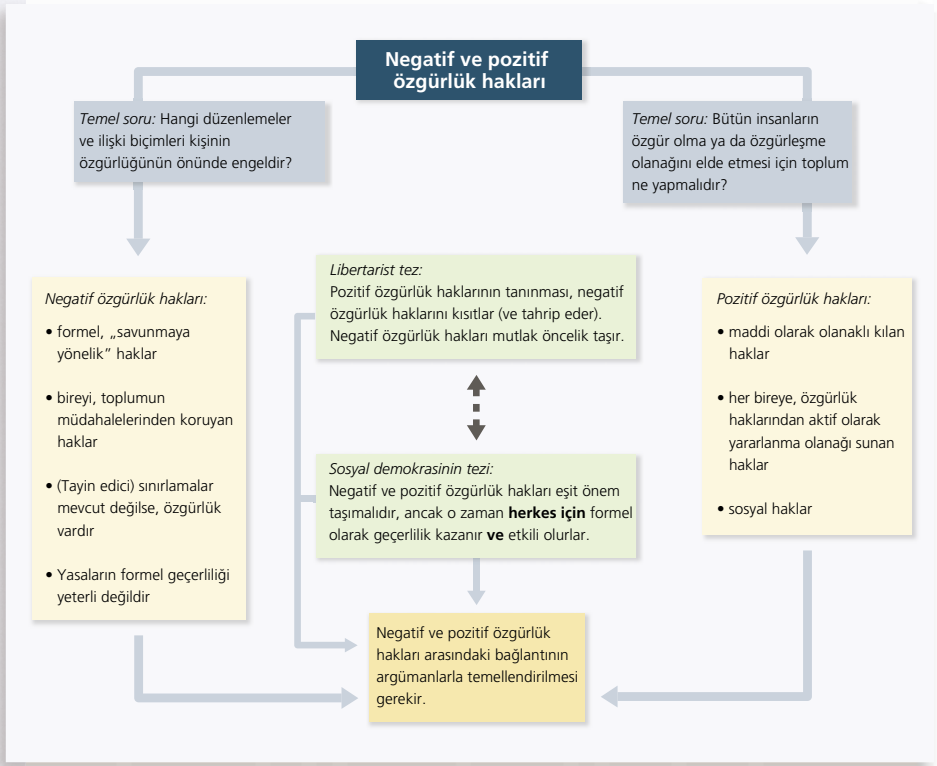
**Negatif ve pozitif özgürlük hakları**

*Temel soru:* Hangi düzenlemeler ve ilişki biçimleri kişinin özgürlüğünün önünde engeldir?

*Temel soru:* Bütün insanların özgür olma ya da özgürleşme olanağını elde etmesi için toplum ne yapmalıdır?

*Negatif özgürlük hakları:*

• formel, „savunmaya yönelik" haklar

• bireyi, toplumun müdahalelerinden koruyan haklar

• (Tayin edici) sınırlamalar mevcut değilse, özgürlük vardır

• Yasaların formel geçerliliği yeterli değildir

*Libertarist tez:*
Pozitif özgürlük haklarının tanınması, negatif özgürlük haklarını kısıtlar (ve tahrip eder). Negatif özgürlük hakları mutlak öncelik taşır.

*Sosyal demokrasinin tezi:*
Negatif ve pozitif özgürlük hakları eşit önem taşımalıdır, ancak o zaman **herkes için** formel olarak geçerlilik kazanır **ve** etkili olurlar.

*Pozitif özgürlük hakları:*

• maddi olarak olanaklı kılan haklar

• her bireye, özgürlük haklarından aktif olarak yararlanma olanağı sunan haklar

• sosyal haklar

Negatif ve pozitif özgürlük hakları arasındaki bağlantının argümanlarla temellendirilmesi gerekir.